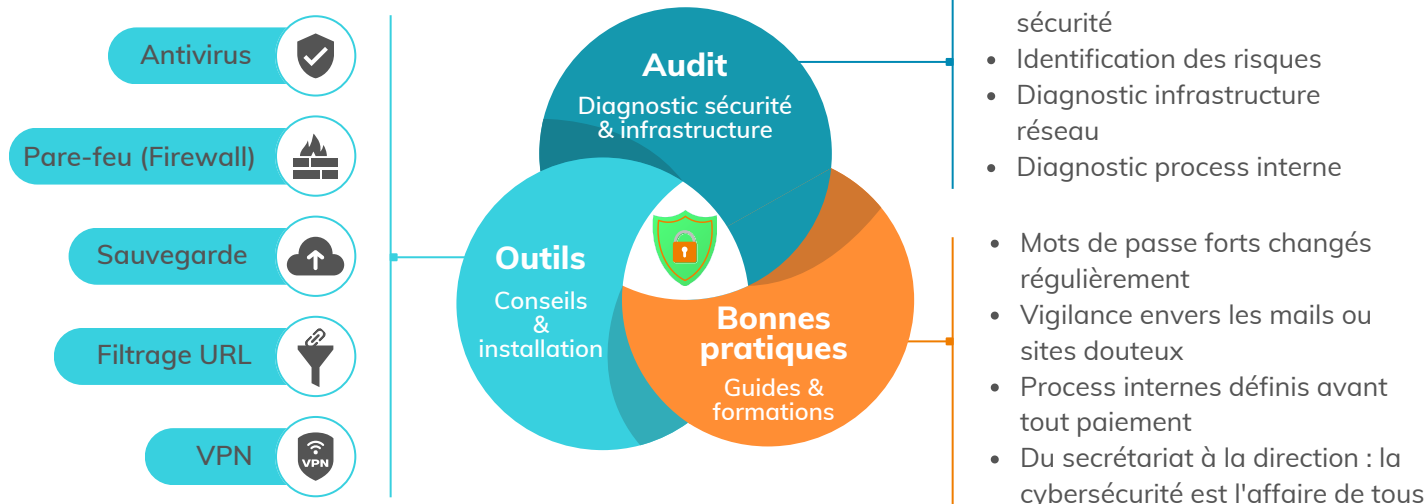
Antivirus

Pare-feu (Firewall)

Sauvegarde

Filtrage URL

VPN

VPN

Audit
Diagnostic sécurité & infrastructure

Outils
Conseils & installation

Bonnes pratiques
Guides & formations

sécurité
• Identification des risques
• Diagnostic infrastructure réseau
• Diagnostic process interne

• Mots de passe forts changés régulièrement
• Vigilance envers les mails ou sites douteux
• Process internes définis avant tout paiement
• Du secrétariat à la direction : la cybersécurité est l'affaire de tous